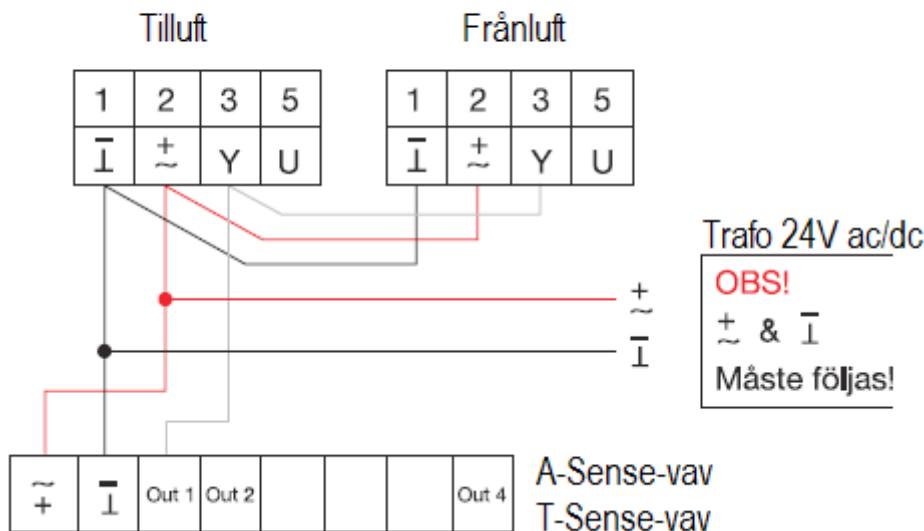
Tilluft

| 1 | 2 | 3 | 5 |
|---|---|---|---|
| $\overline{\perp}$ | $\stackrel{+}{\sim}$ | Y | U |

Frånluft

| 1 | 2 | 3 | 5 |
|---|---|---|---|
| $\overline{\perp}$ | $\stackrel{+}{\sim}$ | Y | U |

Trafo 24V ac/dc

OBS!
$\stackrel{+}{\sim}$ & $\overline{\perp}$
Måste följas!

$\stackrel{+}{\sim}$
$\overline{\perp}$

| $\stackrel{\sim}{+}$ | $\overline{\perp}$ | Out 1 | Out 2 | | | | Out 4 |
|---|---|---|---|---|---|---|---|

A-Sense-vav
T-Sense-vav